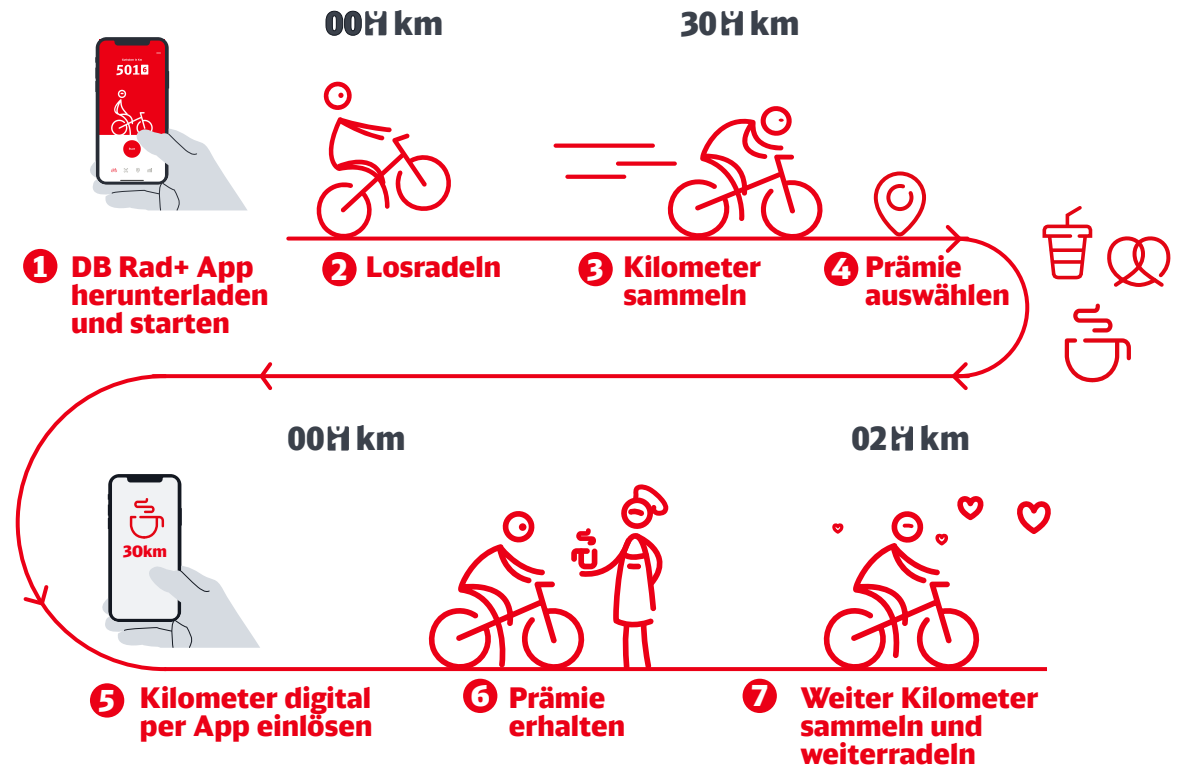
501

00 km

30 km

1 DB Rad+ App herunterladen und starten

2 Losradeln

3 Kilometer sammeln

4 Prämie auswählen

00 km

02 km

30km

5 Kilometer digital per App einlösen

6 Prämie erhalten

7 Weiter Kilometer sammeln und weiterradeln